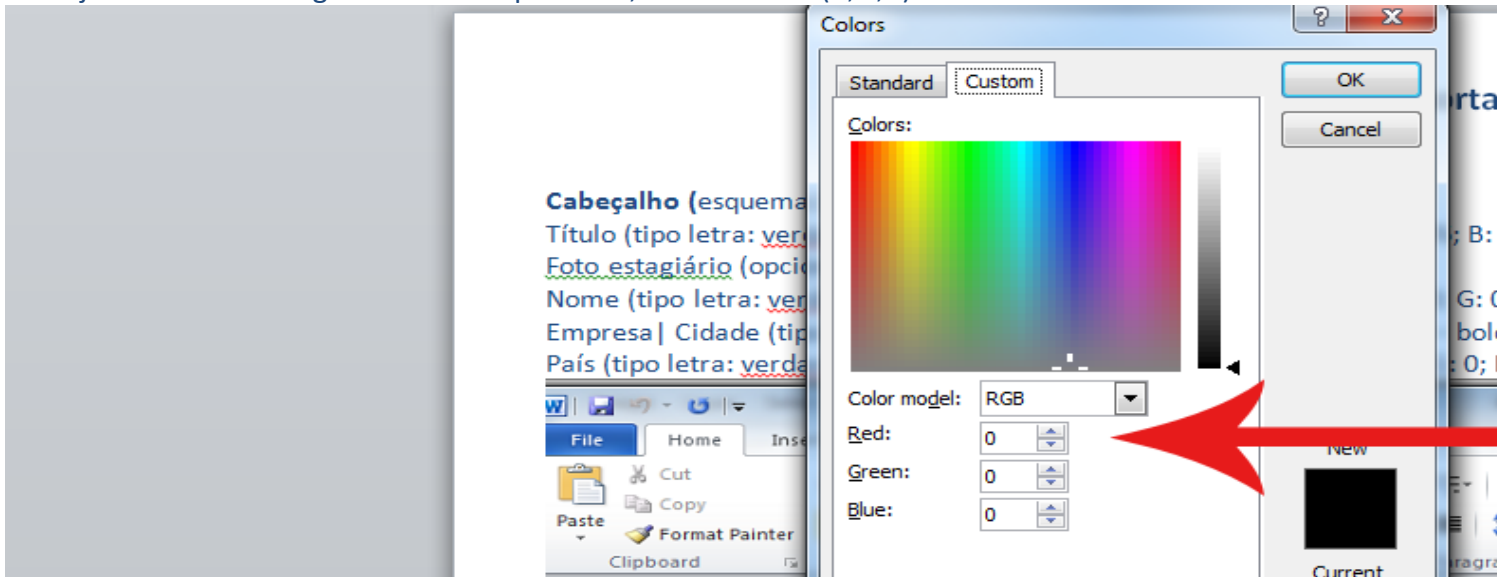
Colors

Standard Custom

OK

Cancel

Colors:

Color model: RGB

Red: 0

Green: 0

Blue: 0

New

Current

Cabeçalho (esquema

Título (tipo letra: verd

Foto estagiário (opci

Nome (tipo letra: ver

Empresa| Cidade (tip

País (tipo letra: verda

orta

; B:

G: 0

bol

: 0;

File Home Inse

Cut

Copy

Paste

Format Painter

Clipboard

ragra